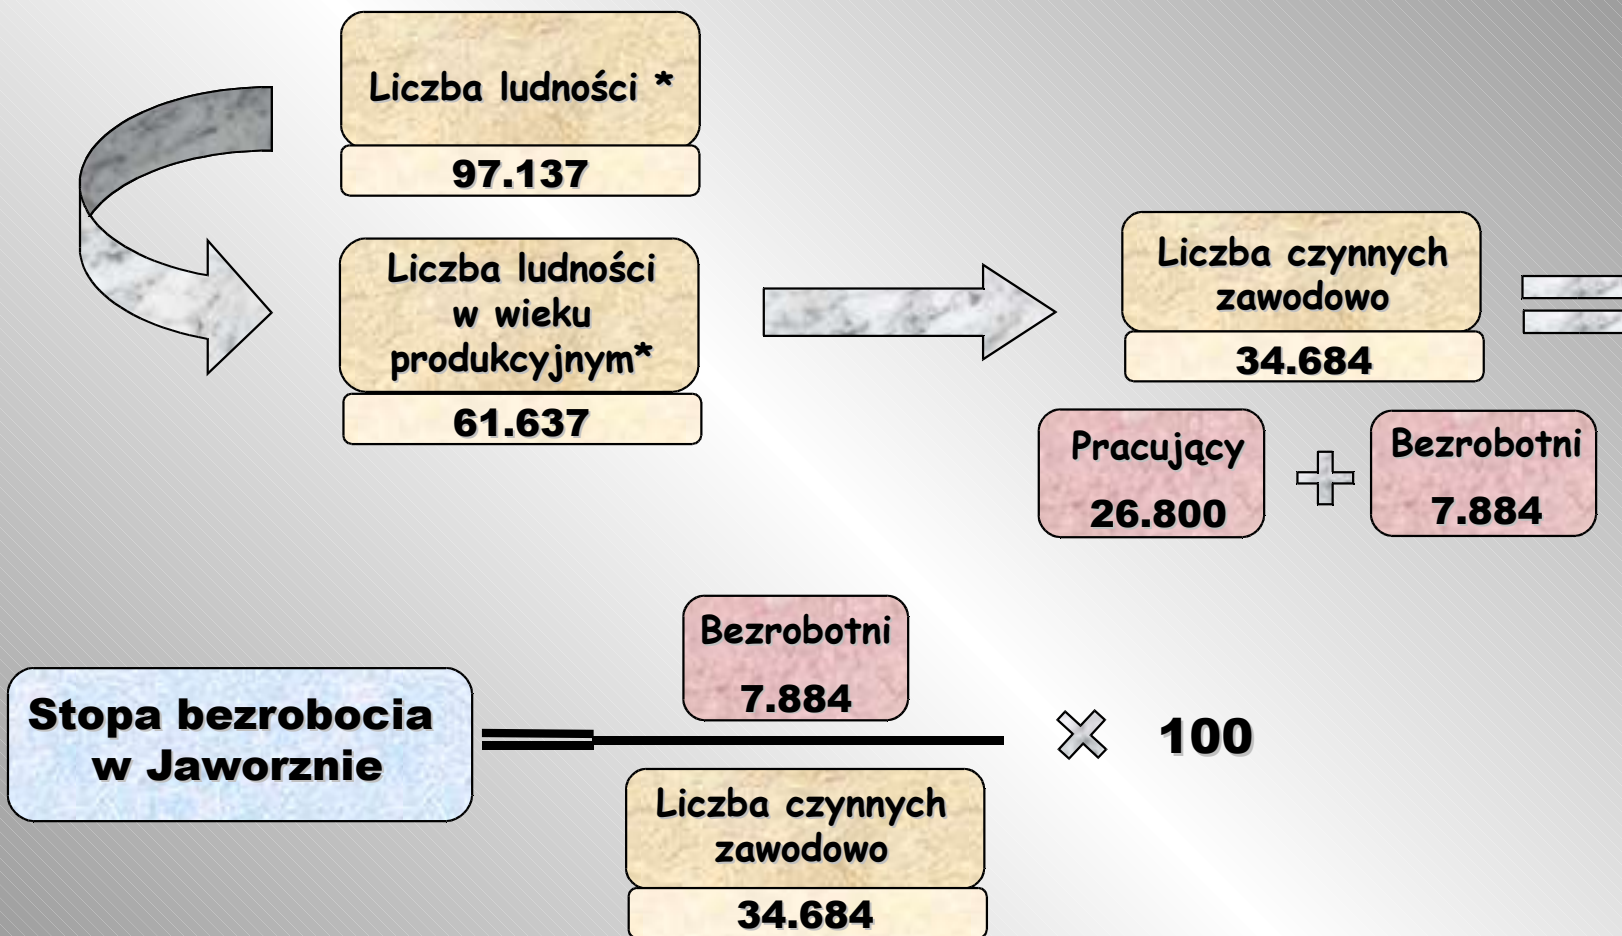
Liczba ludności *

97.137

Liczba ludności w wieku produkcyjnym*

61.637

Liczba czynnych zawodowo

34.684

Pracujący

26.800

Bezrobotni

7.884

Stopa bezrobocia w Jaworznie

Bezrobotni

7.884

Liczba czynnych zawodowo

34.684

100